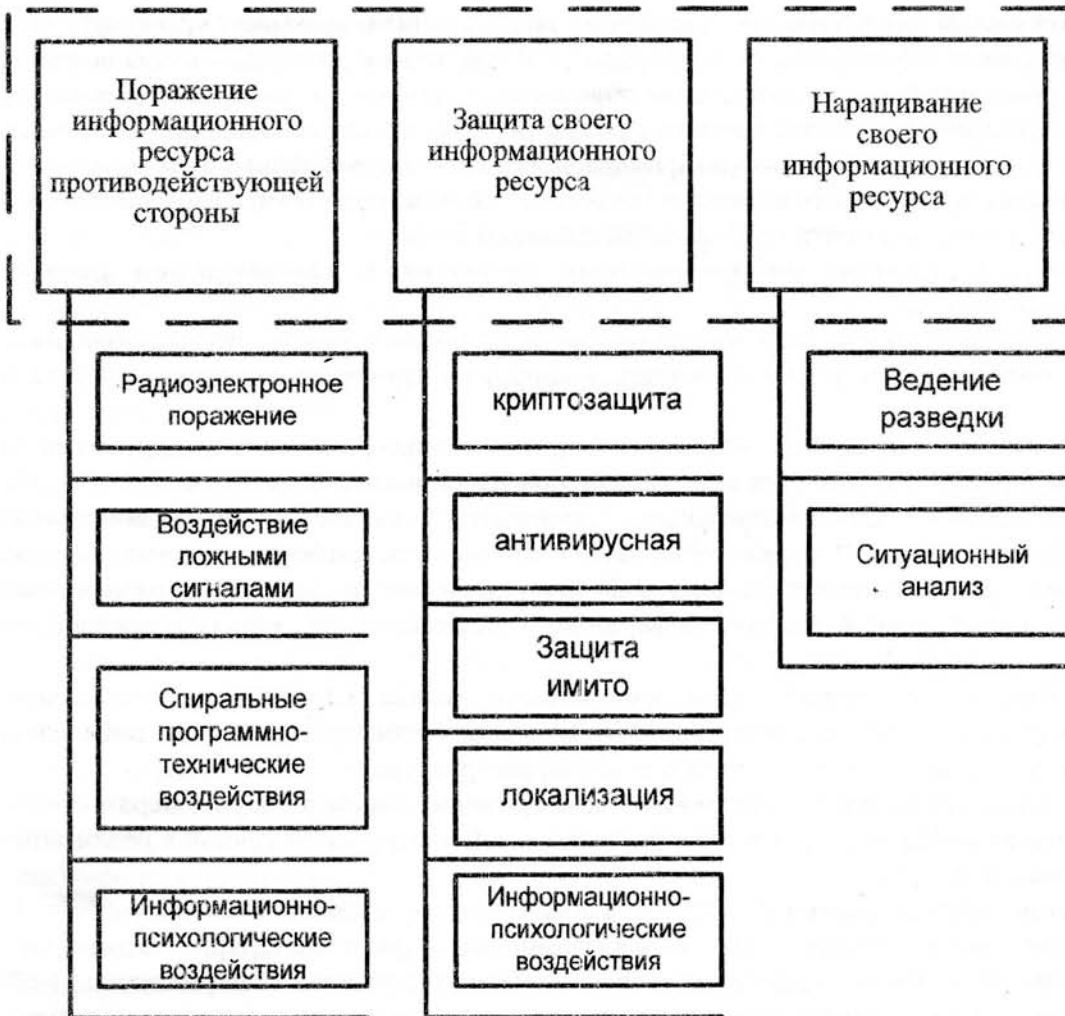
Поражение информационного ресурса противодействующей стороны

Защита своего информационного ресурса

Наращивание своего информационного ресурса

Радиоэлектронное поражение

Воздействие ложными сигналами

Спиральные программно-технические воздействия

Информационно-психологические воздействия

криптозащита

антивирусная

Защита имито

локализация

Информационно-психологические воздействия

Ведение разведки

Ситуационный анализ